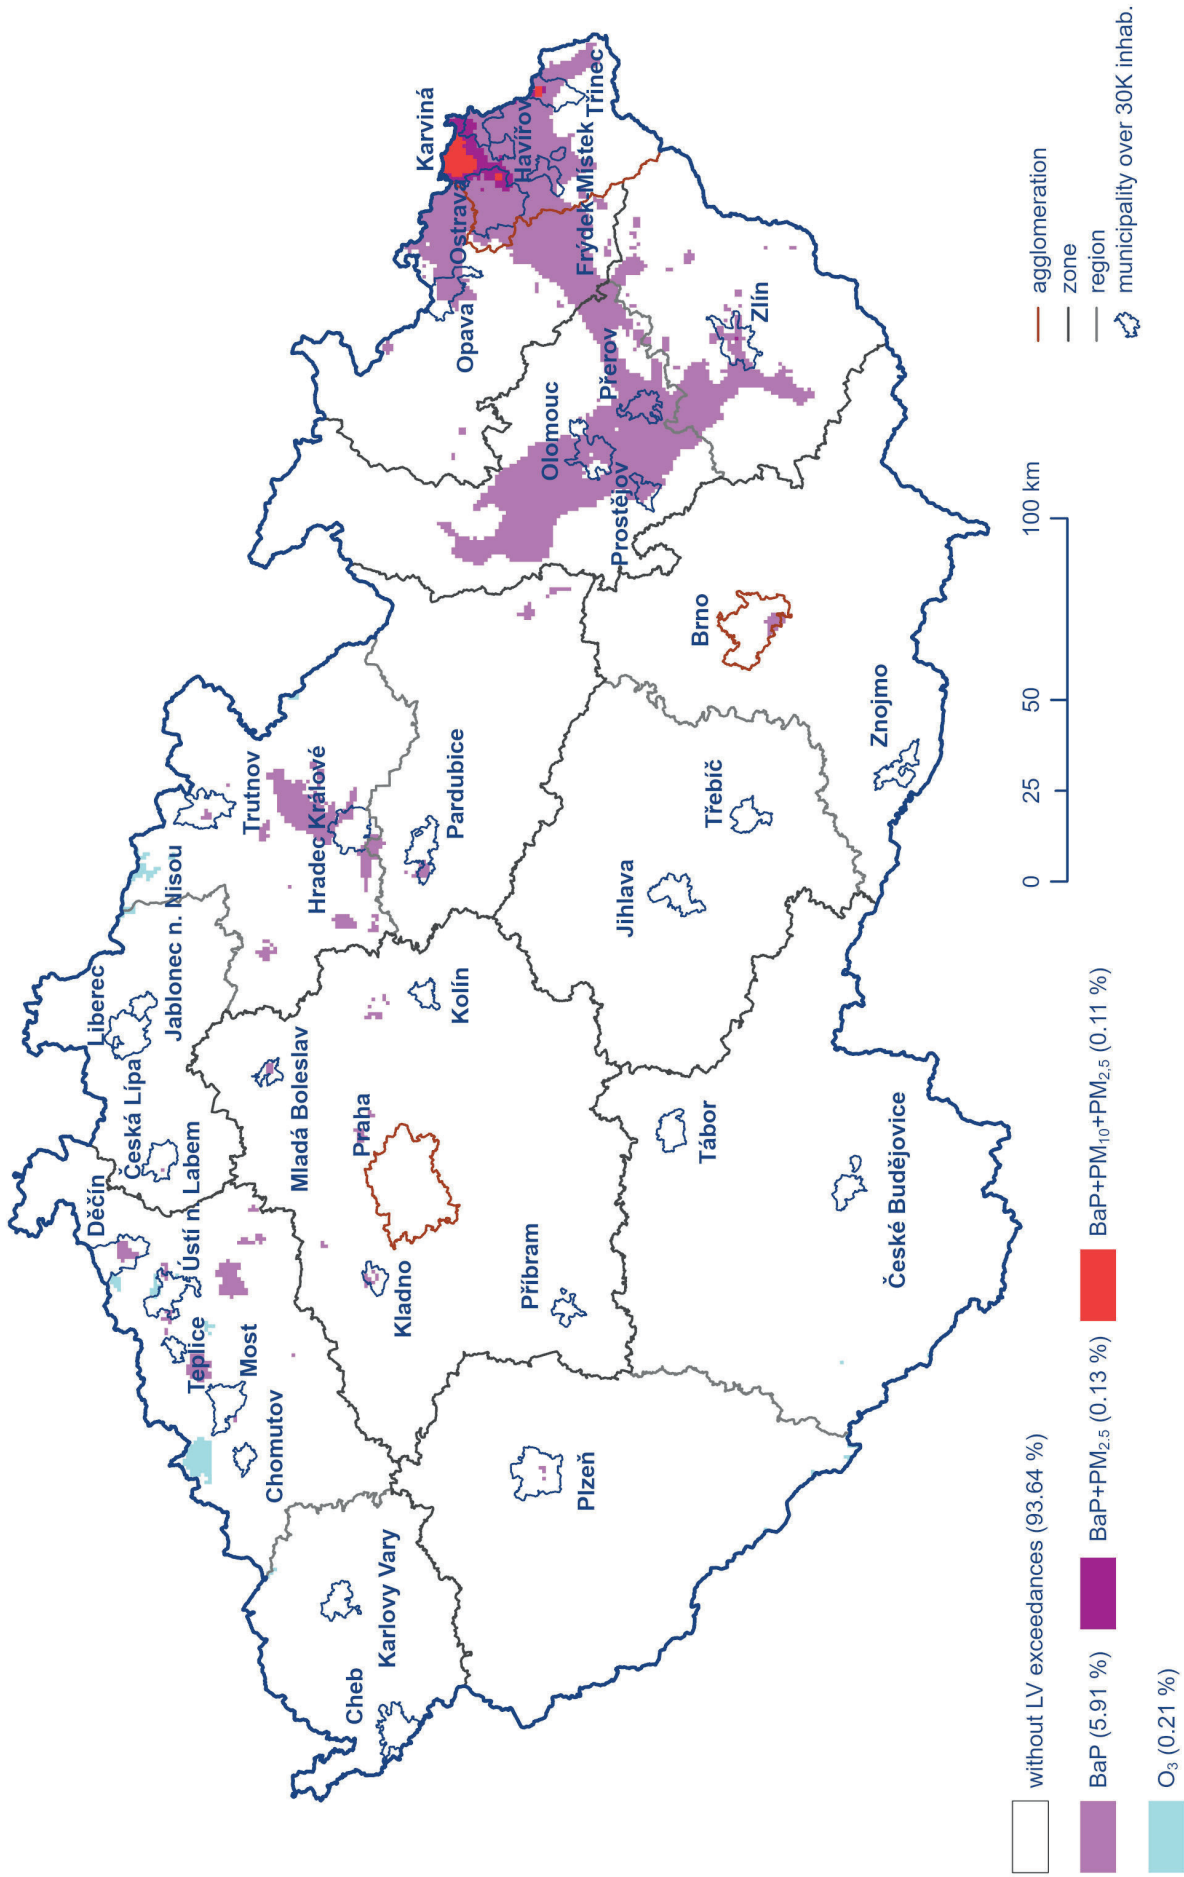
Karviná
Třinec
Havířov
Ostrava
Frýdek-Místek
Opava
Zlín
Přerov
Olomouc
Prostějov
Brno
Znojmo
Třebíč
Jihlava
Trutnov
Hradec Králové
Pardubice
Jablonec n. Nisou
Liberec
Česká Lípa
Děčín
Ústí n. Labem
Mladá Boleslav
Kolín
Praha
Kladno
Teplice
Most
Chomutov
Příbram
Tábor
České Budějovice
Plzeň
Karlovy Vary
Cheb

0 25 50 100 km

agglomeration
zone
region
municipality over 30K inhab.

without LV exceedances (93.64 %)
BaP (5.91 %)
O$_3$ (0.21 %)
BaP+PM$_{2.5}$ (0.13 %)
BaP+PM$_{10}$+PM$_{2.5}$ (0.11 %)